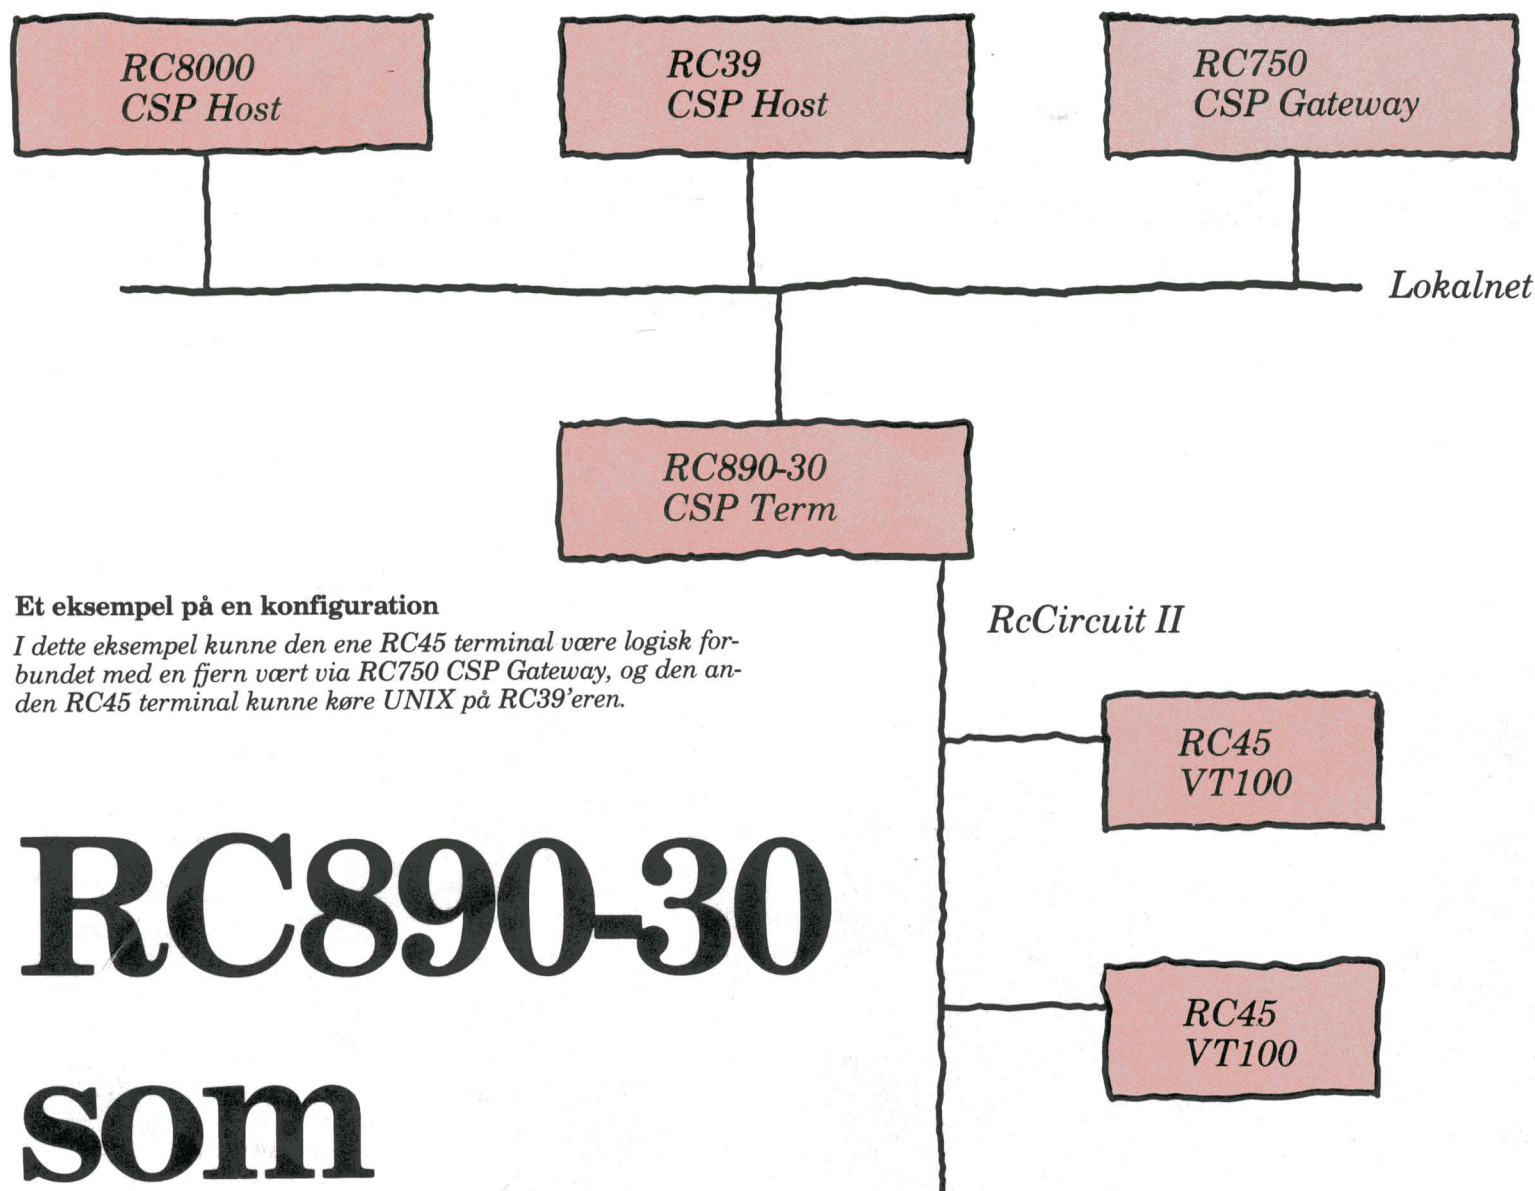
RC8000
CSP Host

RC39
CSP Host

RC750
CSP Gateway

Lokalnet

RC890-30
CSP Term

RcCircuit II

RC45
VT100

RC45
VT100

**Et eksempel på en konfiguration**

*I dette eksempel kunne den ene RC45 terminal være logisk forbundet med en fjern vært via RC750 CSP Gateway, og den anden RC45 terminal kunne køre UNIX på RC39'eren.*

RC890-30
som